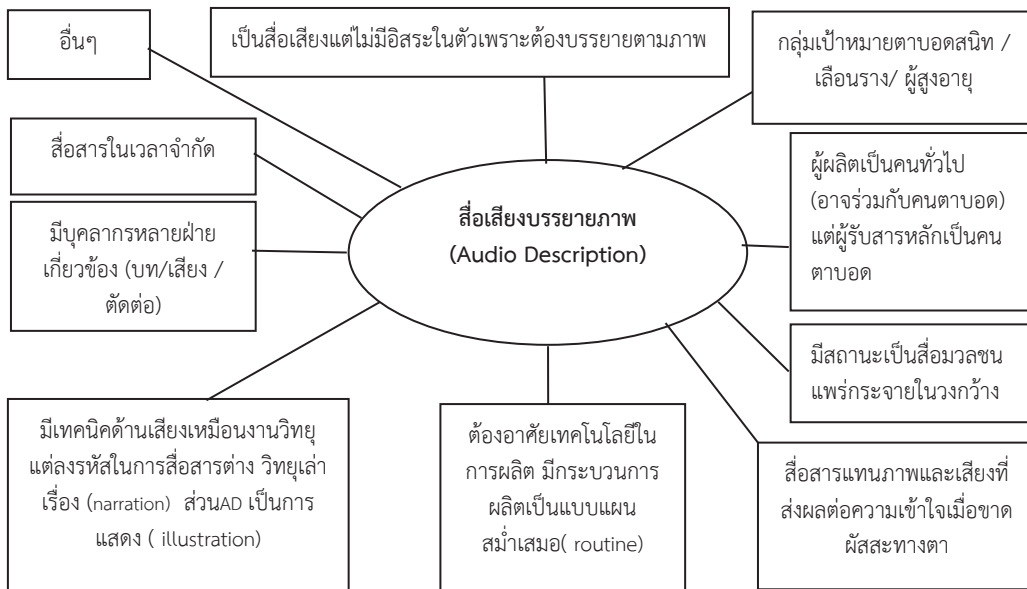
สื่อเสียงบรรยายภาพ (Audio Description)

อื่นๆ

เป็นสื่อเสียงแต่ไม่มีอิสระในตัวเพราะต้องบรรยายตามภาพ

กลุ่มเป้าหมายตาบอดสนิท / เลือนราง/ ผู้สูงอายุ

สื่อสารในเวลาจำกัด

ผู้ผลิตเป็นคนทั่วไป (อาจร่วมกับคนตาบอด) แต่ผู้รับสารหลักเป็นคนตาบอด

มีบุคลากรหลายฝ่ายเกี่ยวข้อง (บท/เสียง / ตัดต่อ)

มีสถานะเป็นสื่อมวลชน แพร่กระจายในวงกว้าง

มีเทคนิคด้านเสียงเหมือนงานวิทยุ แต่ลงรหัสในการสื่อสารต่าง วิทยุเล่าเรื่อง (narration) ส่วนAD เป็นการแสดง ( illustration)

ต้องอาศัยเทคโนโลยีในการผลิต มีกระบวนการผลิตเป็นแบบแผนสม่ำเสมอ( routine)

สื่อสารแทนภาพและเสียงที่ส่งผลต่อความเข้าใจเมื่อขาดผัสสะทางตา